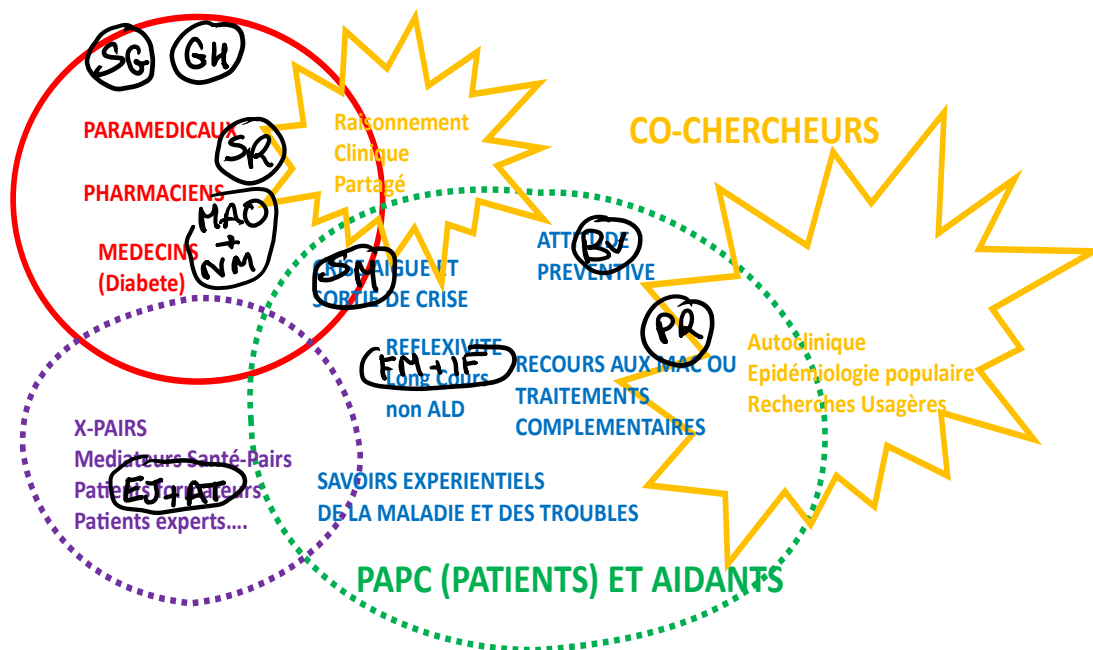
SG GH

PARAMEDICAUX SR

PHARMACIENS

MAO + NM

MEDECINS (Diabete)

Raisonnement Clinique Partagé

CO-CHERCHEURS

SM

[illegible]AIGU ET SORTIE DE CRISE

ATTI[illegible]DE BV PREVENTIVE

PR

Autoclinique
Epidémiologie populaire
Recherches Usagères

REFLEXIVITE
FM + IF
Long Cours
non ALD

RECOURS AUX MAC OU TRAITEMENTS COMPLEMENTAIRES

X-PAIRS
Mediateurs Santé-Pairs
Patients Formateurs
EJ + AT
Patients experts….

SAVOIRS EXPERIENTIELS DE LA MALADIE ET DES TROUBLES

PAPC (PATIENTS) ET AIDANTS